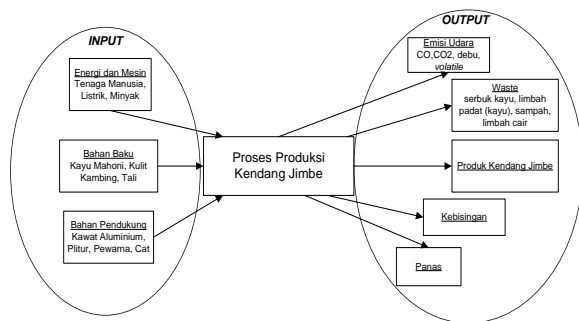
INPUT

Energi dan Mesin
Tenaga Manusia, Listrik, Minyak

Bahan Baku
Kayu Mahoni, Kulit Kambing, Tali

Bahan Pendukung
Kawat Aluminium, Plitur, Pewarna, Cat

Proses Produksi Kendang Jimbe

OUTPUT

Emisi Udara
CO,CO2, debu, volatile

Waste
serbuk kayu, limbah padat (kayu), sampah, limbah cair

Produk Kendang Jimbe

Kebisingan

Panas